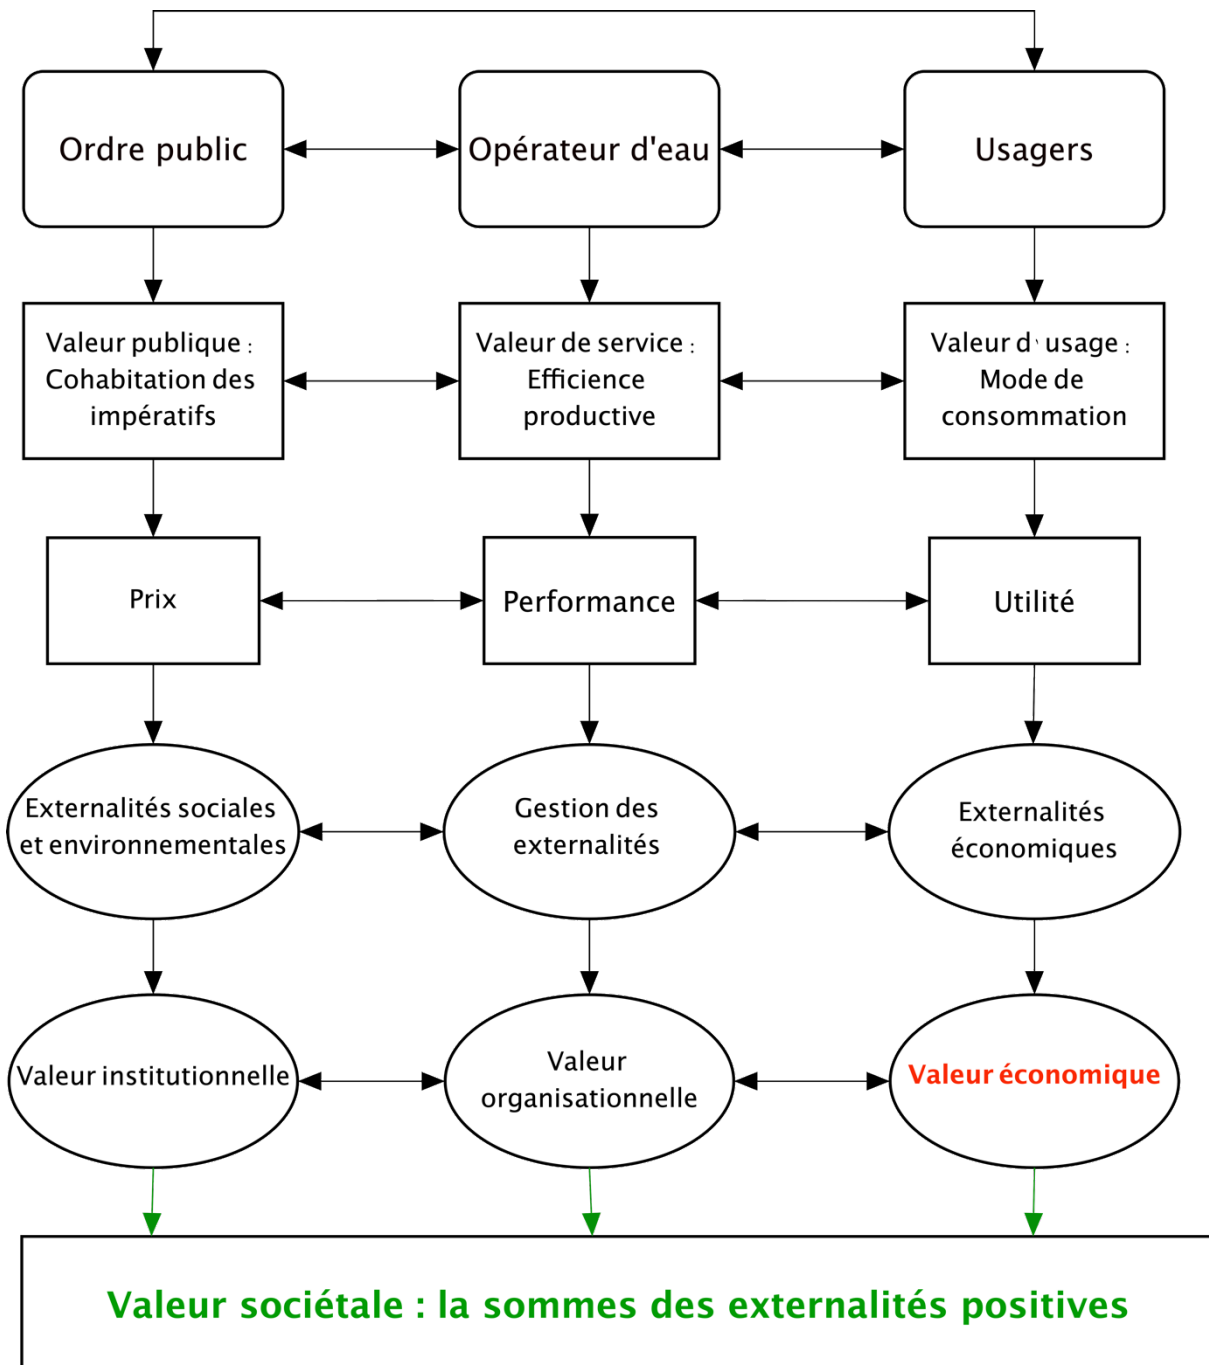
Ordre public

Opérateur d'eau

Usagers

Valeur publique : Cohabitation des impératifs

Valeur de service : Efficience productive

Valeur d' usage : Mode de consommation

Prix

Performance

Utilité

Externalités sociales et environnementales

Gestion des externalités

Externalités économiques

Valeur institutionnelle

Valeur organisationnelle

Valeur économique

Valeur sociétale : la sommes des externalités positives